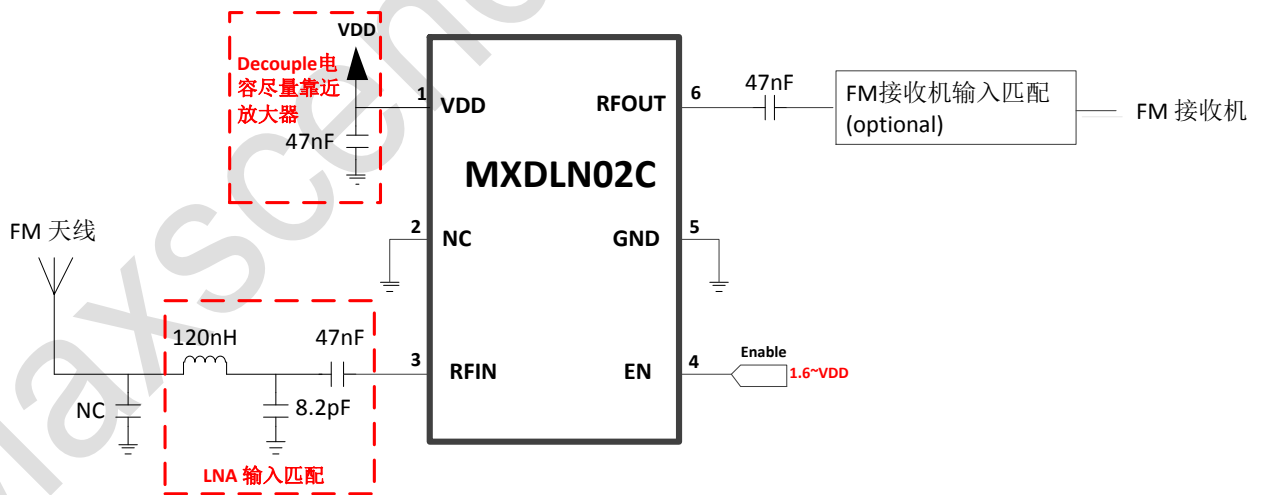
VDD

Decouple电容尽量靠近放大器

47nF

1 VDD

RFOUT 6

47nF

FM接收机输入匹配 (optional)

FM 接收机

MXDLN02C

FM 天线

2 NC

GND 5

120nH

47nF

3 RFIN

EN 4

Enable

1.6~VDD

NC

8.2pF

LNA 输入匹配